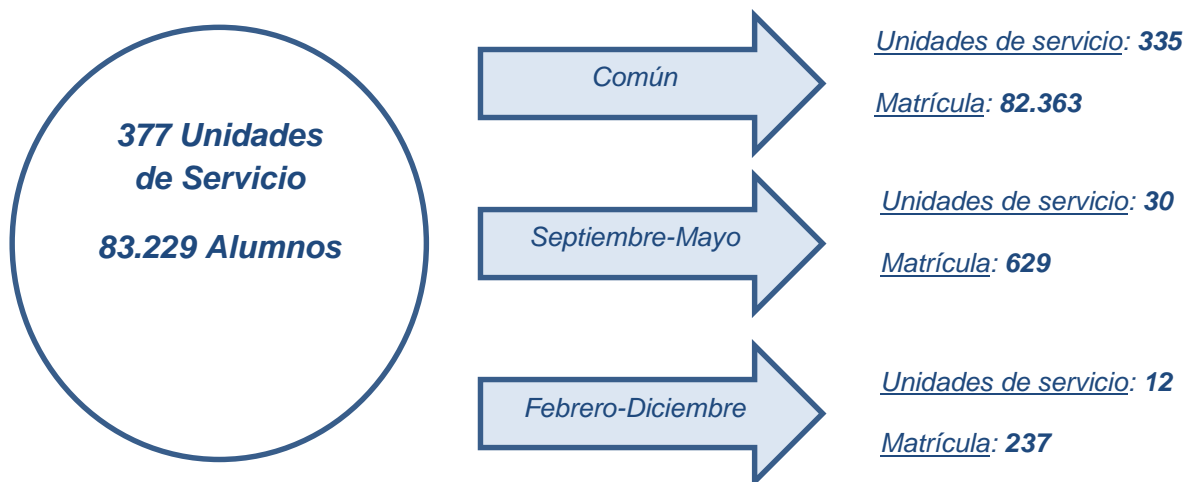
377 Unidades de Servicio

83.229 Alumnos

Común

Unidades de servicio: 335

Matrícula: 82.363

Septiembre-Mayo

Unidades de servicio: 30

Matrícula: 629

Febrero-Diciembre

Unidades de servicio: 12

Matrícula: 237